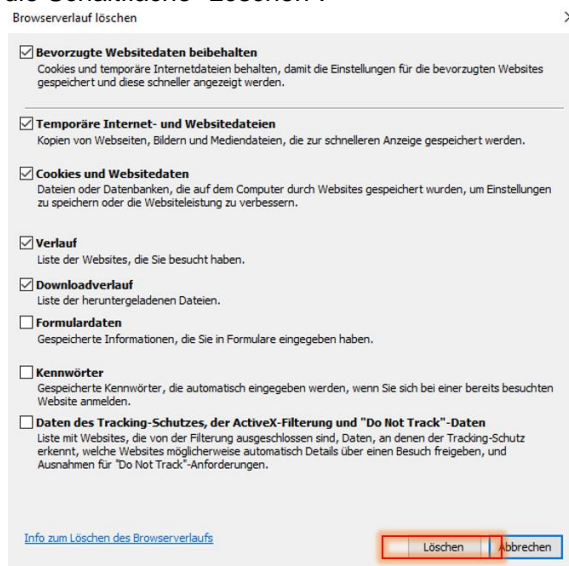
Browserverlauf löschen

☑ Bevorzugte Websitedaten beibehalten
Cookies und temporäre Internetdateien behalten, damit die Einstellungen für die bevorzugten Websites gespeichert und diese schneller angezeigt werden.

☑ Temporäre Internet- und Websitedateien
Kopien von Webseiten, Bildern und Mediendateien, die zur schnelleren Anzeige gespeichert werden.

☑ Cookies und Websitedaten
Dateien oder Datenbanken, die auf dem Computer durch Websites gespeichert wurden, um Einstellungen zu speichern oder die Websiteleistung zu verbessern.

☑ Verlauf
Liste der Websites, die Sie besucht haben.

☑ Downloadverlauf
Liste der heruntergeladenen Dateien.

☐ Formulardaten
Gespeicherte Informationen, die Sie in Formulare eingegeben haben.

☐ Kennwörter
Gespeicherte Kennwörter, die automatisch eingegeben werden, wenn Sie sich bei einer bereits besuchten Website anmelden.

☐ Daten des Tracking-Schutzes, der ActiveX-Filterung und "Do Not Track"-Daten
Liste mit Websites, die von der Filterung ausgeschlossen sind, Daten, an denen der Tracking-Schutz erkennt, welche Websites möglicherweise automatisch Details über einen Besuch freigeben, und Ausnahmen für "Do Not Track"-Anforderungen.

Info zum Löschen des Browserverlaufs

Löschen Abbrechen